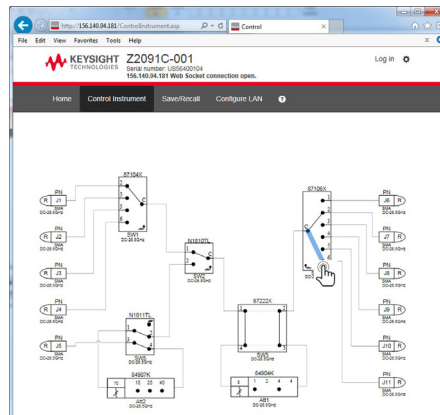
http://156.140.94.181/ControlInstrument.asp

Control

File Edit View Favorites Tools Help

KEYSIGHT TECHNOLOGIES

Z2091C-001

Serial number: US56400104

156.140.94.181 Web Socket connection open.

Log in

Home Control Instrument Save/Recall Configure LAN ?

87104Y

SW1

DC-26.5GHz

PN R J1 SMA DC-26.5GHz

PN R J2 SMA DC-26.5GHz

PN R J3 SMA DC-26.5GHz

PN R J4 SMA DC-26.5GHz

PN R J5 SMA DC-26.5GHz

N1810TL

SW2

DC-26.5GHz

N1810TL

SW3

DC-26.5GHz

84907K

10 15 20 40

AB2

DC-26.5GHz

87222X

SW5

DC-26.5GHz

84904K

1 2 4 4

AB1

DC-26.5GHz

87106X

PN J6 R SMA DC-26.5GHz

PN J7 R SMA DC-26.5GHz

PN J8 R SMA DC-26.5GHz

PN J9 R SMA DC-26.5GHz

PN J10 R SMA DC-26.5GHz

PN J11 R SMA DC-26.5GHz